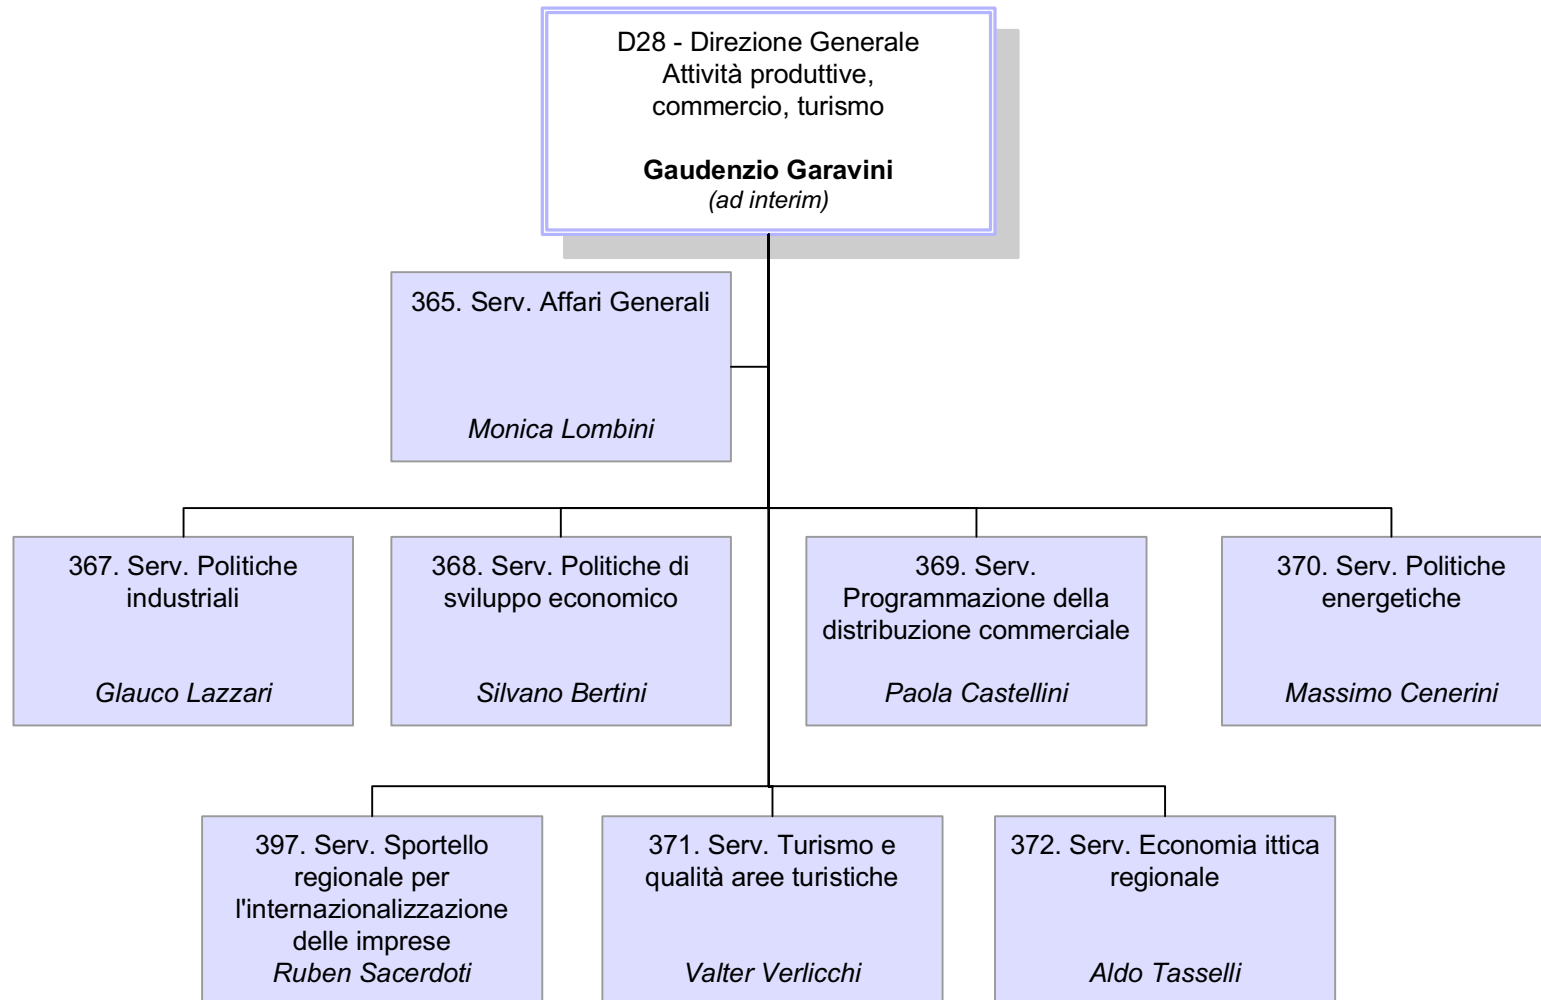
D28 - Direzione Generale Attività produttive, commercio, turismo

Gaudenzio Garavini
(ad interim)

365. Serv. Affari Generali

Monica Lombini

367. Serv. Politiche industriali

Glauco Lazzari

368. Serv. Politiche di sviluppo economico

Silvano Bertini

369. Serv. Programmazione della distribuzione commerciale

Paola Castellini

370. Serv. Politiche energetiche

Massimo Cenerini

397. Serv. Sportello regionale per l'internazionalizzazione delle imprese
Ruben Sacerdoti

371. Serv. Turismo e qualità aree turistiche

Valter Verlicchi

372. Serv. Economia ittica regionale

Aldo Tasselli